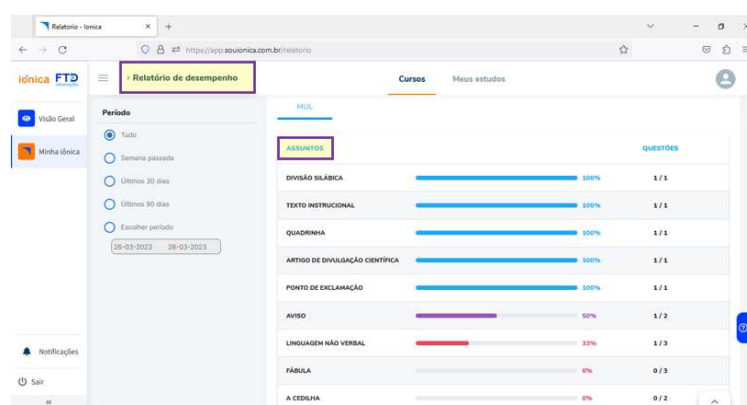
Relatorio - Iônica × +

https://app.souionica.com.br/relatorio

iônica FTD educação

Relatório de desempenho

Cursos Meus estudos

Visão Geral

Minha iônica

Período

Tudo

Semana passada

Últimos 30 dias

Últimos 90 dias

Escolher período

26-03-2023 26-03-2023

MUL

| ASSUNTOS | | QUESTÕES |
|---|---|---|
| DIVISÃO SILÁBICA | 100% | 1/1 |
| TEXTO INSTRUCIONAL | 100% | 1/1 |
| QUADRINHA | 100% | 1/1 |
| ARTIGO DE DIVULGAÇÃO CIENTÍFICA | 100% | 1/1 |
| PONTO DE EXCLAMAÇÃO | 100% | 1/1 |
| AVISO | 50% | 1/2 |
| LINGUAGEM NÃO VERBAL | 33% | 1/3 |
| FÁBULA | 0% | 0/3 |
| A CEDILHA | 0% | 0/2 |

Notificações

Sair